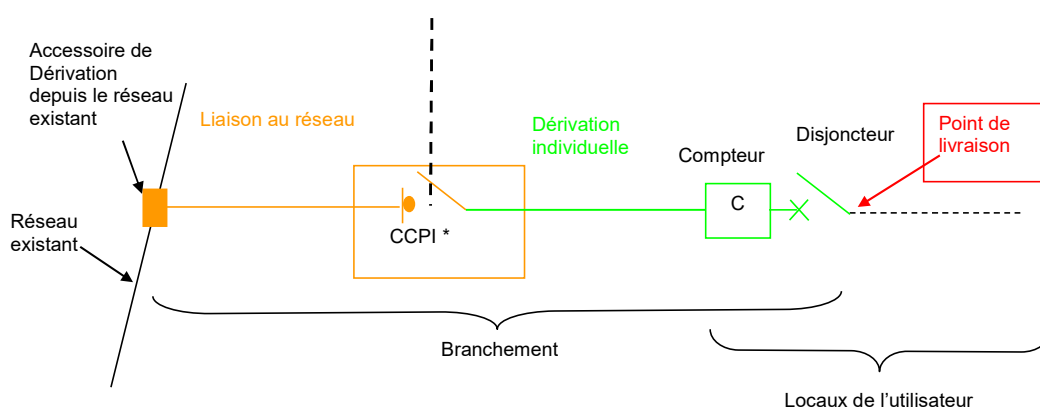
Accessoire de Dérivation depuis le réseau existant

Réseau existant

Liaison au réseau

CCPI *

Dérivation individuelle

Compteur

C

Disjoncteur

Point de livraison

Branchement

Locaux de l’utilisateur